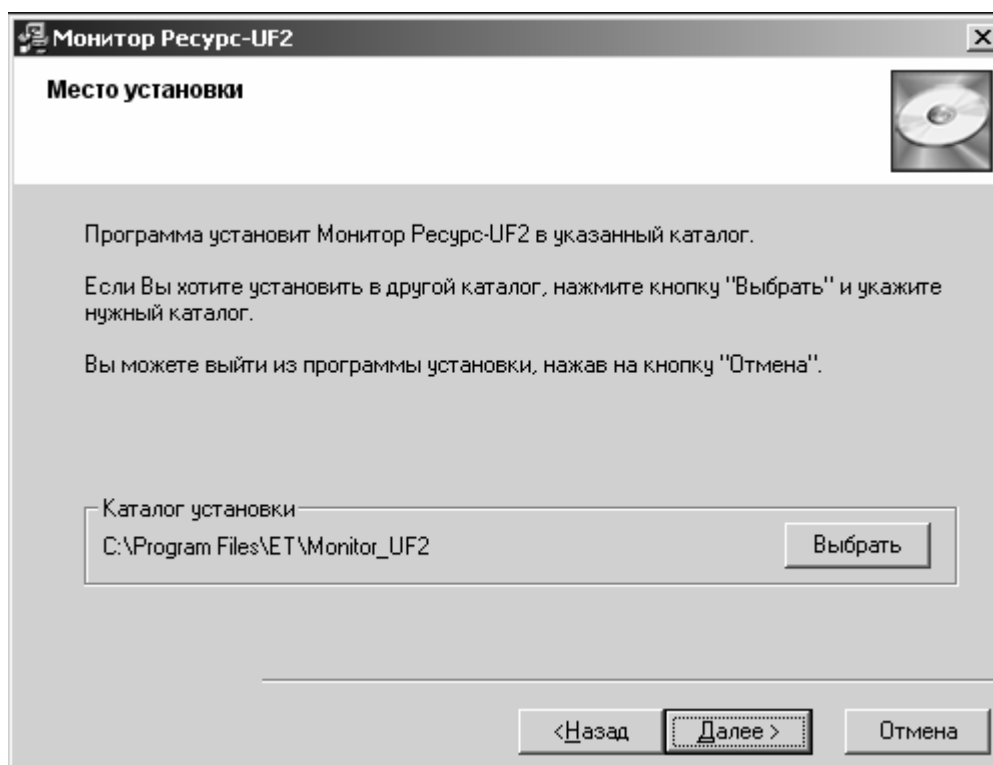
Монитор Ресурс-UF2

Место установки

Программа установит Монитор Ресурс-UF2 в указанный каталог.

Если Вы хотите установить в другой каталог, нажмите кнопку "Выбрать" и укажите нужный каталог.

Вы можете выйти из программы установки, нажав на кнопку "Отмена".

Каталог установки

C:\Program Files\ET\Monitor_UF2

Выбрать

<Назад

Далее >

Отмена